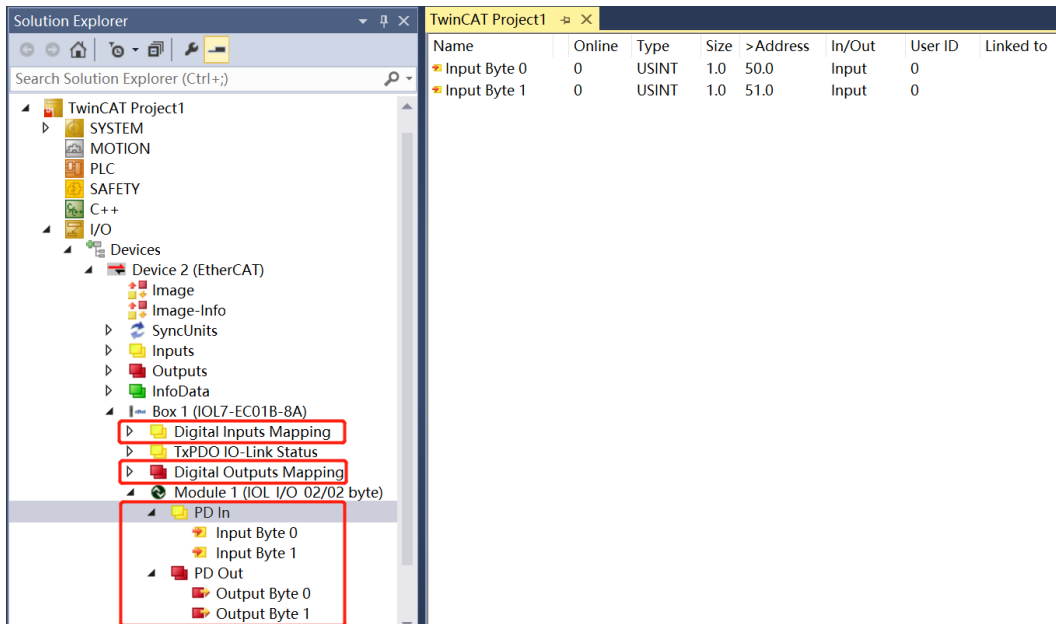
Solution Explorer

Search Solution Explorer (Ctrl+;)

TwinCAT Project1
SYSTEM
MOTION
PLC
SAFETY
C++
I/O
Devices
Device 2 (EtherCAT)
Image
Image-Info
SyncUnits
Inputs
Outputs
InfoData
Box 1 (IOL7-EC01B-8A)
Digital Inputs Mapping
TxPDO IO-Link Status
Digital Outputs Mapping
Module 1 (IOL I/O 02/02 byte)
PD In
Input Byte 0
Input Byte 1
PD Out
Output Byte 0
Output Byte 1

TwinCAT Project1

| Name | Online | Type | Size | >Address | In/Out | User ID | Linked to |
|---|---|---|---|---|---|---|---|
| Input Byte 0 | 0 | USINT | 1.0 | 50.0 | Input | 0 | |
| Input Byte 1 | 0 | USINT | 1.0 | 51.0 | Input | 0 | |